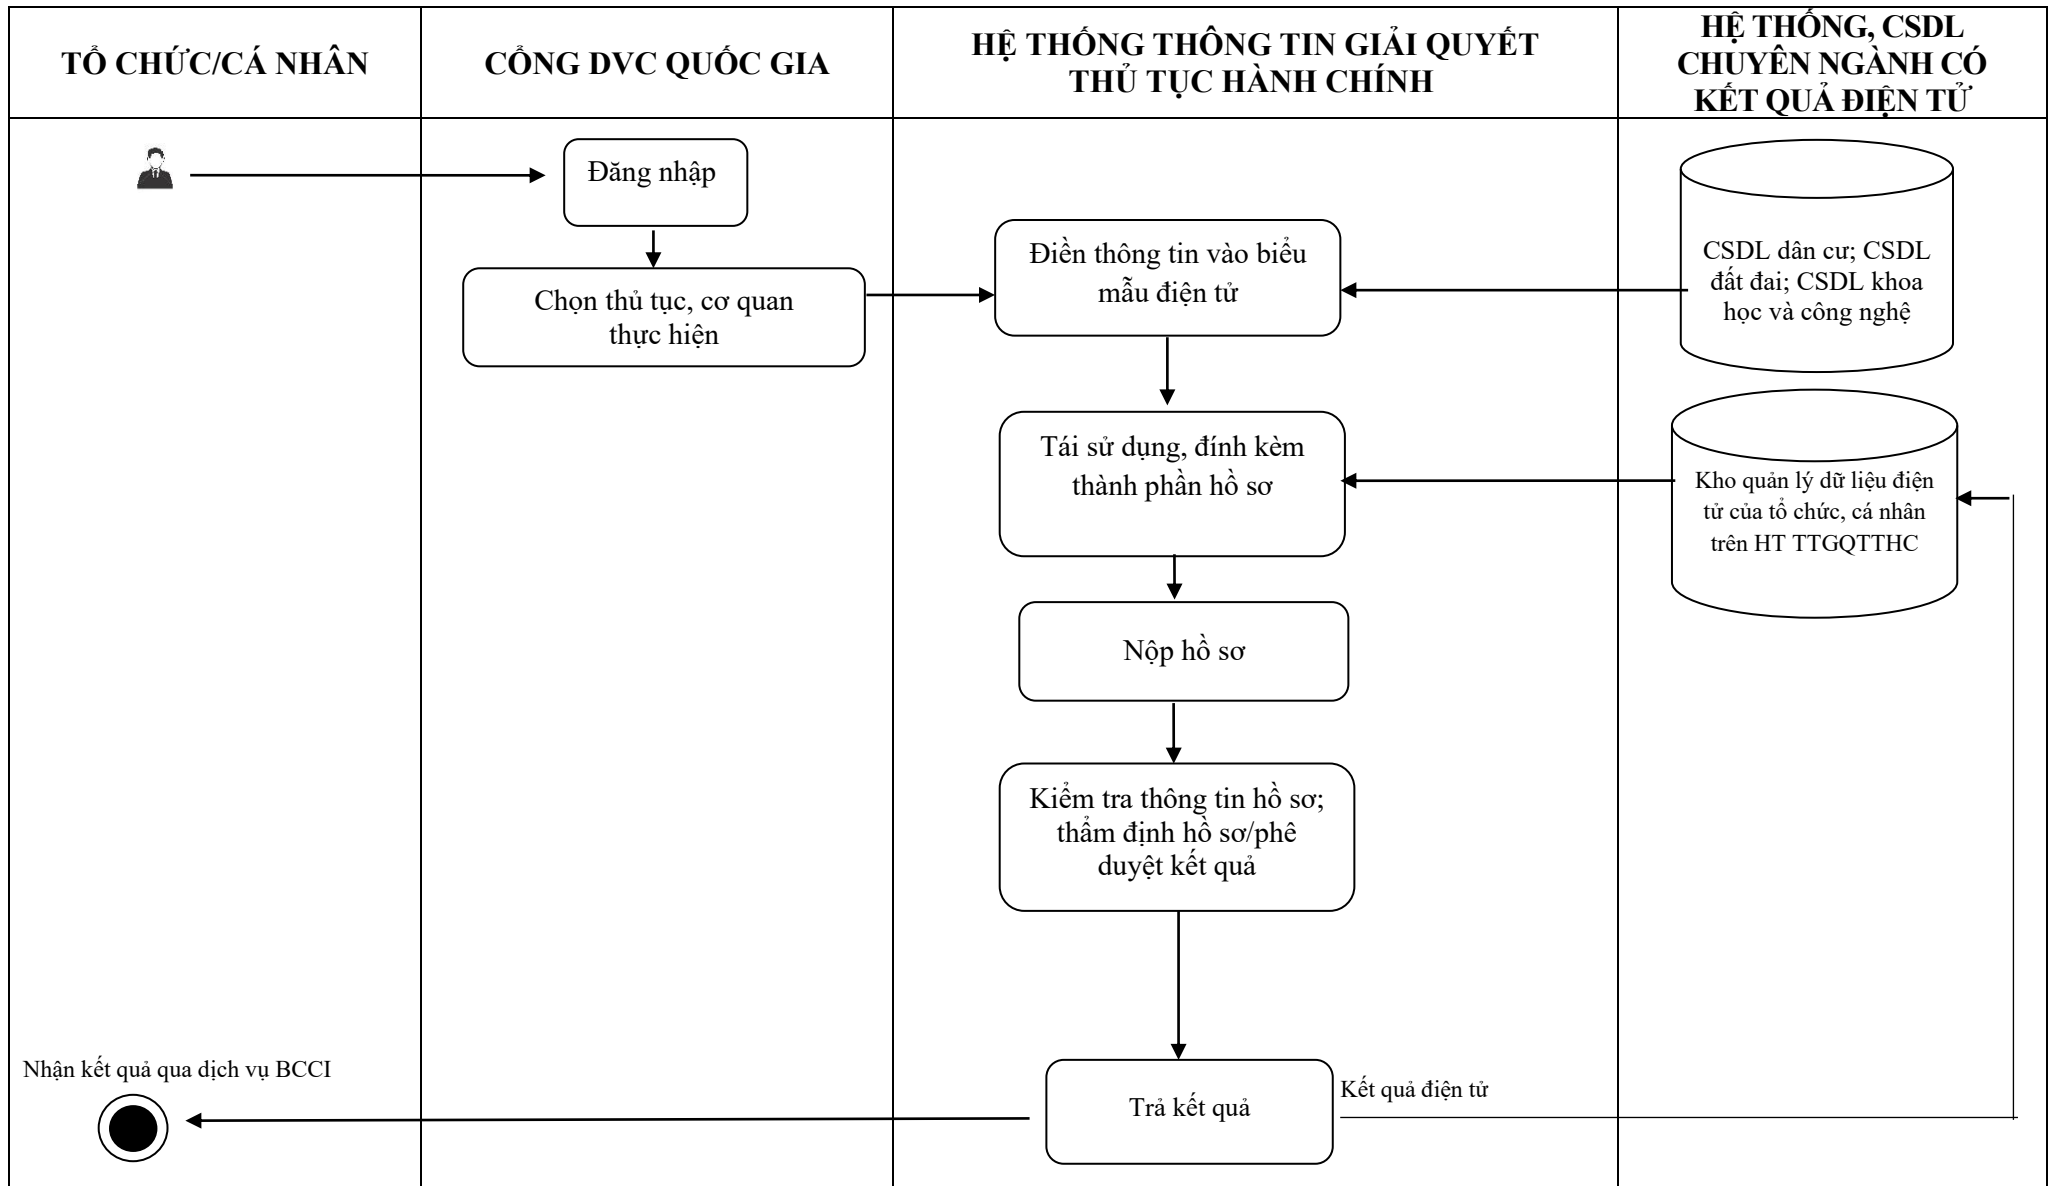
TỔ CHỨC/CÁ NHÂN

CỔNG DVC QUỐC GIA

HỆ THỐNG THÔNG TIN GIẢI QUYẾT THỦ TỤC HÀNH CHÍNH

HỆ THỐNG, CSDL CHUYÊN NGÀNH CÓ KẾT QUẢ ĐIỆN TỬ

Đăng nhập

Chọn thủ tục, cơ quan thực hiện

Điền thông tin vào biểu mẫu điện tử

CSDL dân cư; CSDL đất đai; CSDL khoa học và công nghệ

Tái sử dụng, đính kèm thành phần hồ sơ

Kho quản lý dữ liệu điện tử của tổ chức, cá nhân trên HT TTGQTTHC

Nộp hồ sơ

Kiểm tra thông tin hồ sơ; thẩm định hồ sơ/phê duyệt kết quả

Nhận kết quả qua dịch vụ BCCI

Trả kết quả

Kết quả điện tử